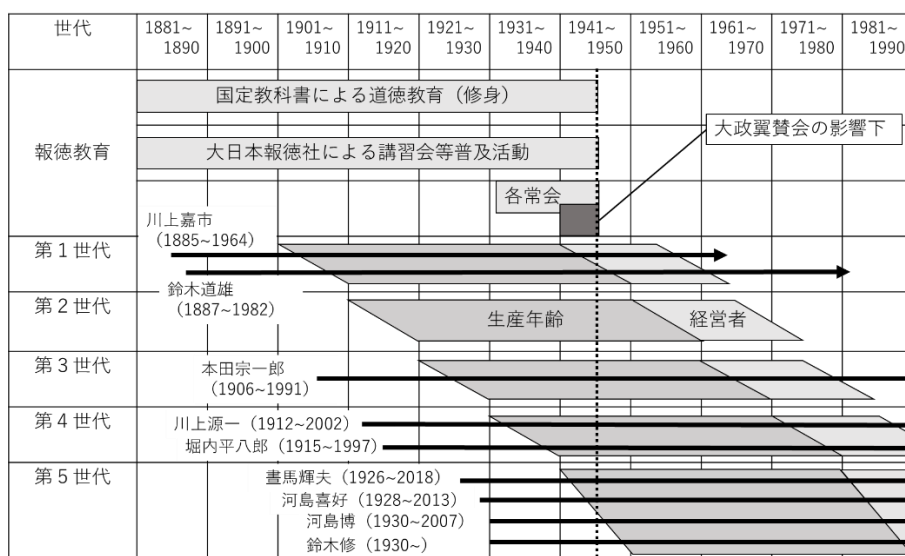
| 世代 | 1881~1890 | 1891~1900 | 1901~1910 | 1911~1920 | 1921~1930 | 1931~1940 | 1941~1950 | 1951~1960 | 1961~1970 | 1971~1980 | 1981~1990 |
|---|---|---|---|---|---|---|---|---|---|---|---|
| 報徳教育 | | | | | | | | | | | |
| 第１世代 | | | | | | | | | | | |
| 第２世代 | | | | | | | | | | | |
| 第３世代 | | | | | | | | | | | |
| 第４世代 | | | | | | | | | | | |
| 第５世代 | | | | | | | | | | | |

国定教科書による道徳教育（修身）

大政翼賛会の影響下

大日本報徳社による講習会等普及活動

各常会

川上嘉市（1885~1964）

鈴木道雄（1887~1982）

生産年齢

経営者

本田宗一郎（1906~1991）

川上源一（1912~2002）

堀内平八郎（1915~1997）

書馬輝夫（1926~2018）

河島喜好（1928~2013）

河島博（1930~2007）

鈴木修（1930~）